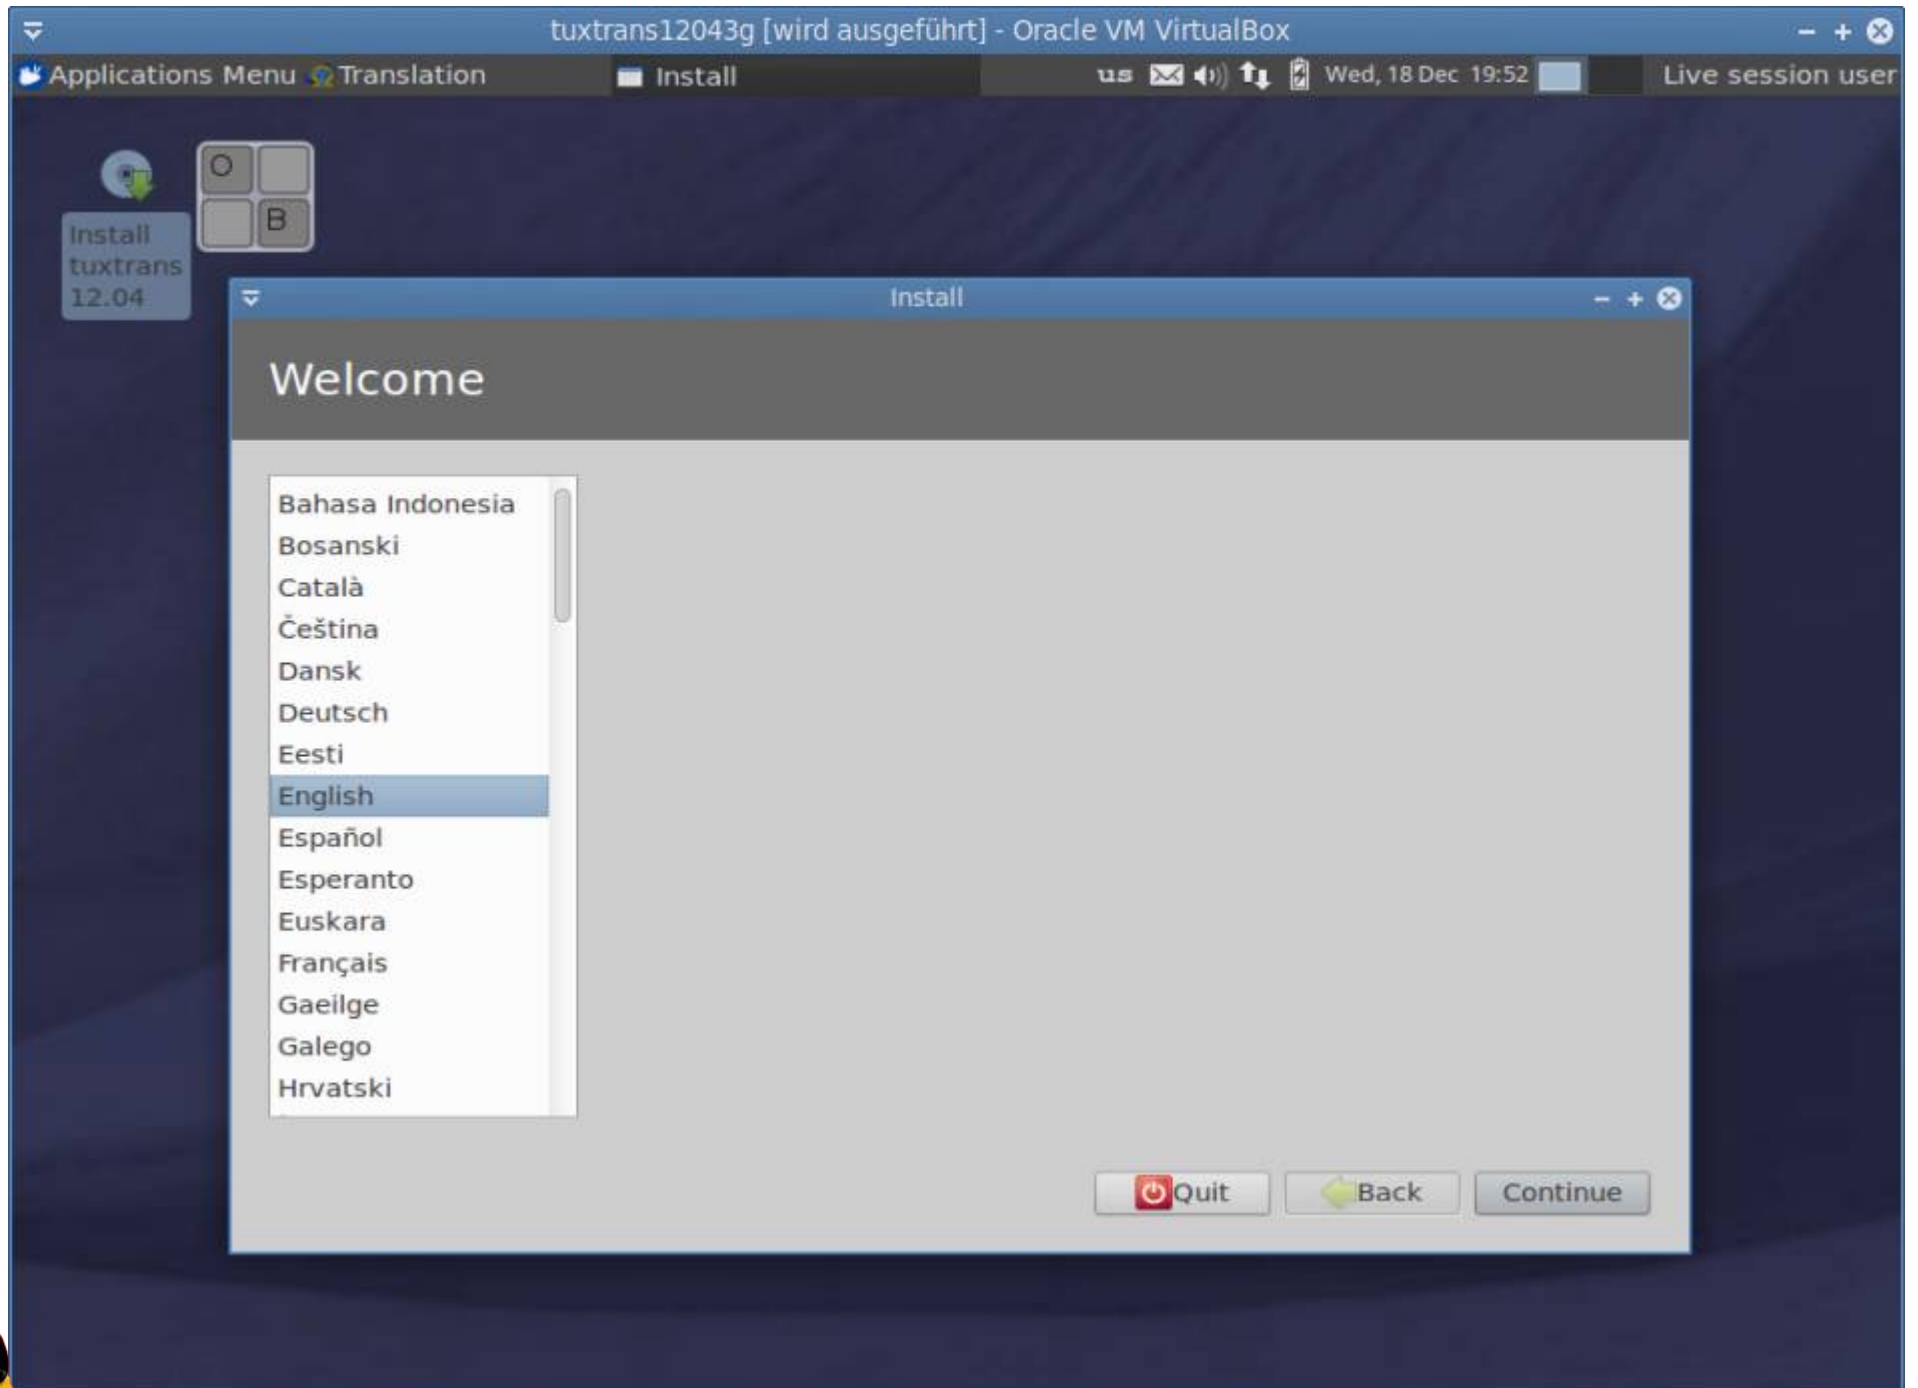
tuxtrans12043g [wird ausgeführt] - Oracle VM VirtualBox

Applications Menu Translation Install us Wed, 18 Dec 19:52 Live session user

Install tuxtrans 12.04

O
B

Install

Welcome

Bahasa Indonesia
Bosanski
Català
Čeština
Dansk
Deutsch
Eesti
English
Español
Esperanto
Euskara
Français
Gaeilge
Galego
Hrvatski

Quit Back Continue